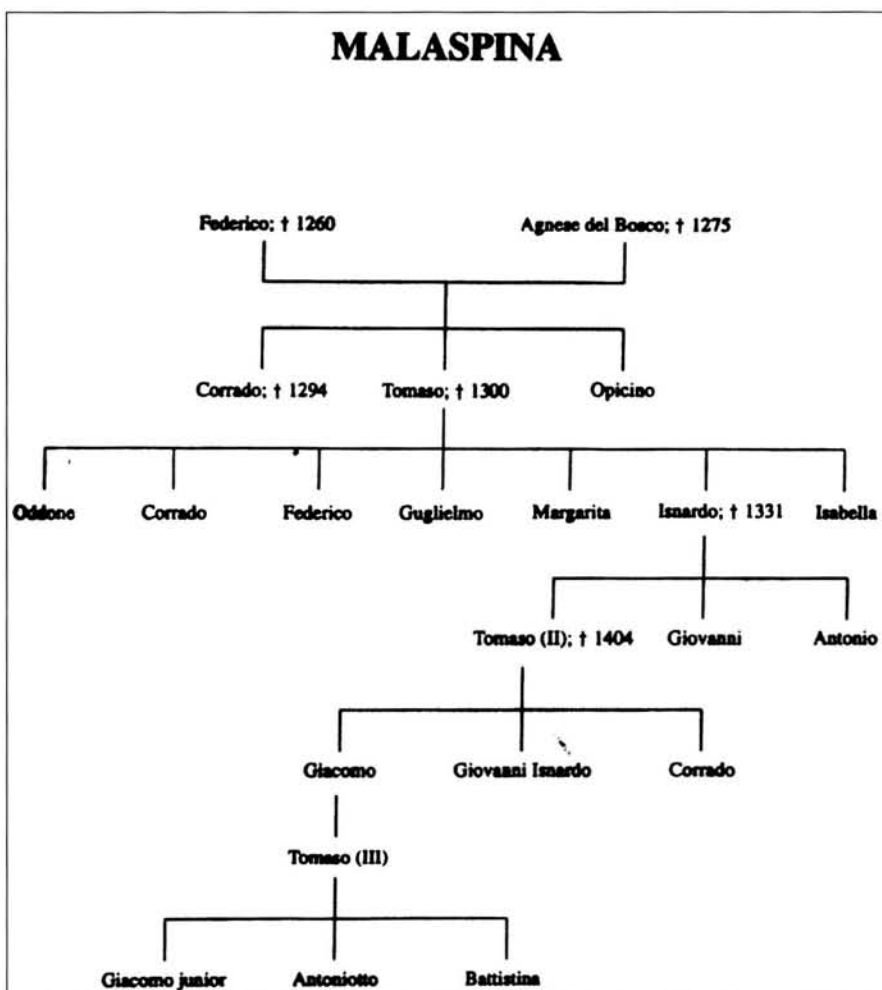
MALASPINA

Federico; † 1260
Agnese del Bosco; † 1275

Corrado; † 1294
Tomaso; † 1300
Opicino

Oddone
Corrado
Federico
Guglielmo
Margarita
Isnardo; † 1331
Isabella

Tomaso (II); † 1404
Giovanni
Antonio

Giacomo
Giovanni Isnardo
Corrado

Tomaso (III)

Giacomo junior
Antoniotto
Battistina